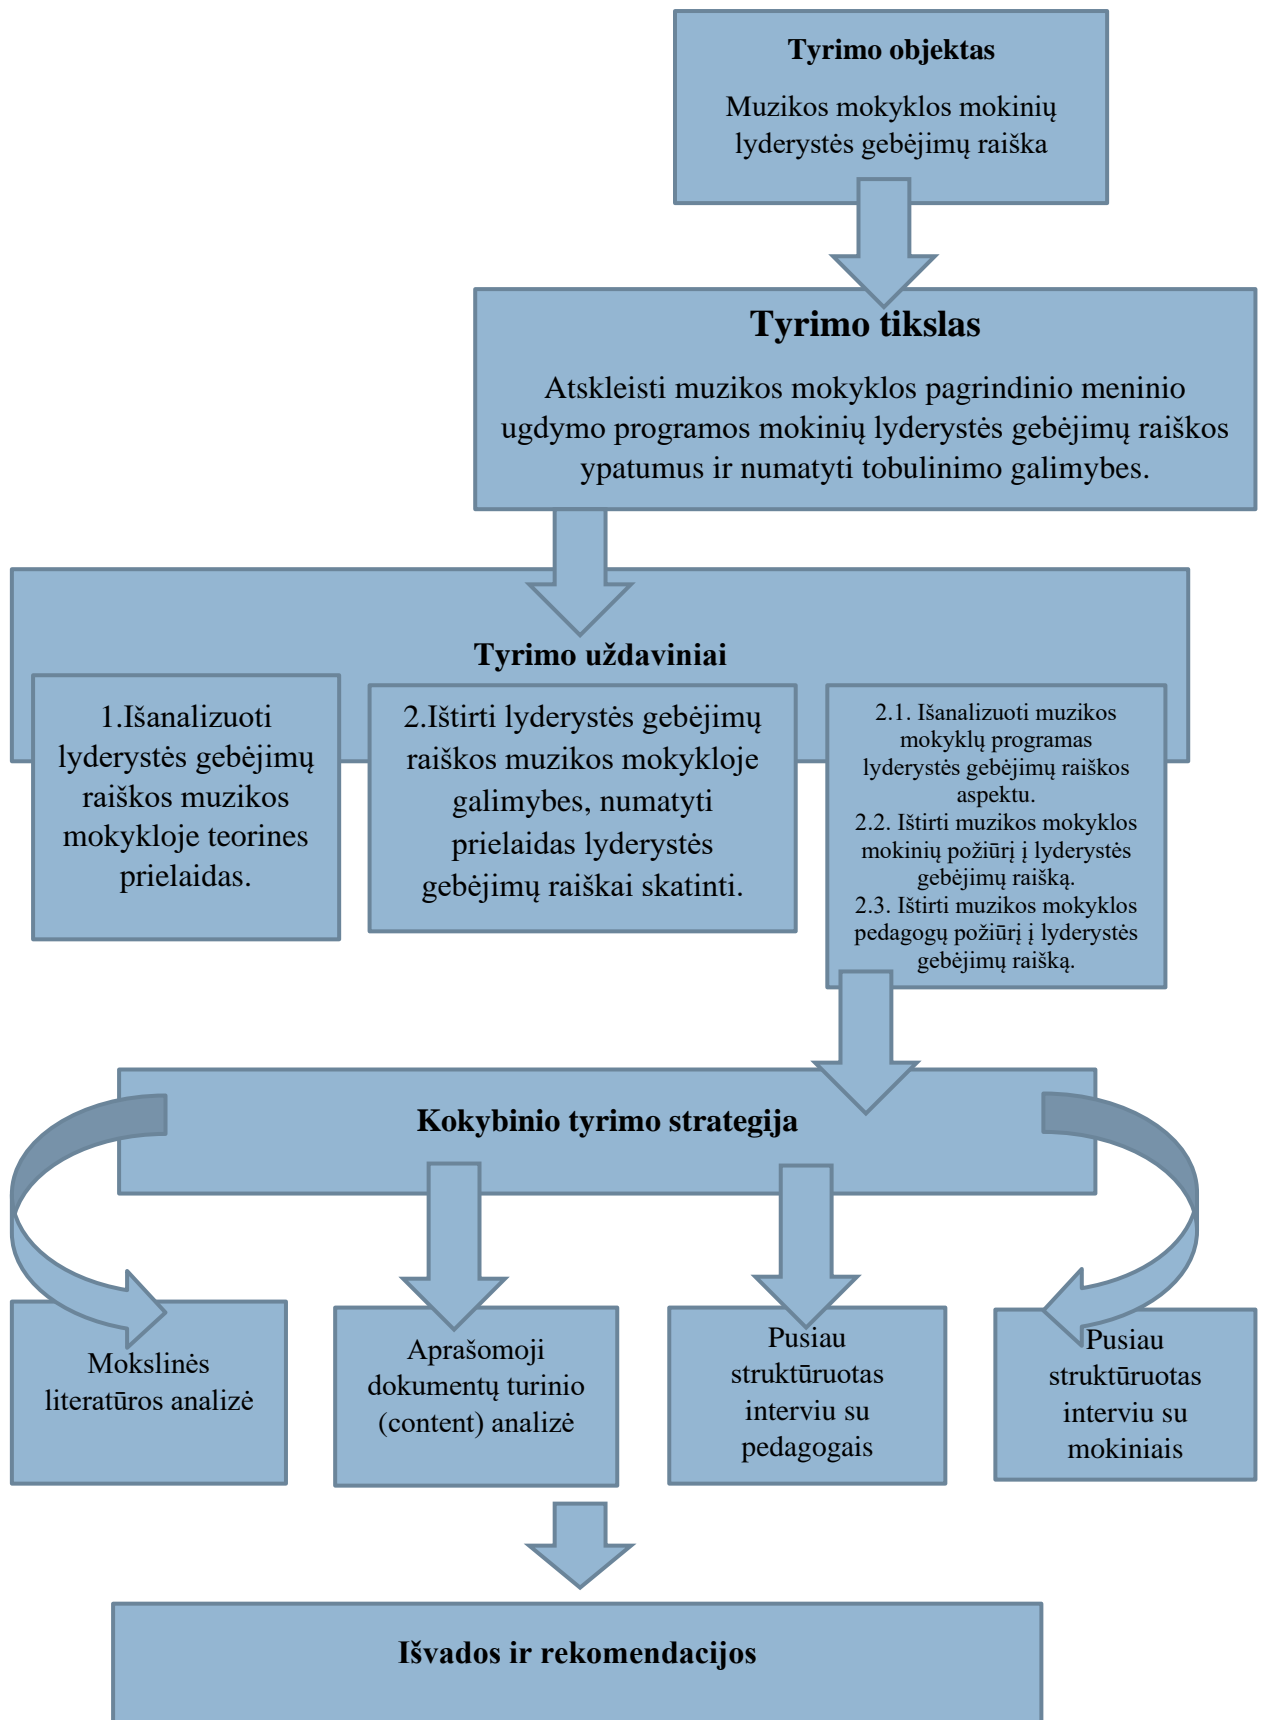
Tyrimo objektas

Muzikos mokyklos mokinių lyderystės gebėjimų raiška

Tyrimo tikslas

Atskleisti muzikos mokyklos pagrindinio meninio ugdymo programos mokinių lyderystės gebėjimų raiškos ypatumus ir numatyti tobulinimo galimybes.

Tyrimo uždaviniai

1.Išanalizuoti lyderystės gebėjimų raiškos muzikos mokykloje teorines prielaidas.

2.Ištirti lyderystės gebėjimų raiškos muzikos mokykloje galimybes, numatyti prielaidas lyderystės gebėjimų raiškai skatinti.

2.1. Išanalizuoti muzikos mokyklų programas lyderystės gebėjimų raiškos aspektu.
2.2. Ištirti muzikos mokyklos mokinių požiūrį į lyderystės gebėjimų raišką.
2.3. Ištirti muzikos mokyklos pedagogų požiūrį į lyderystės gebėjimų raišką.

Kokybinio tyrimo strategija

Mokslinės literatūros analizė

Aprašomoji dokumentų turinio (content) analizė

Pusiau struktūruotas interviu su pedagogais

Pusiau struktūruotas interviu su mokiniais

Išvados ir rekomendacijos